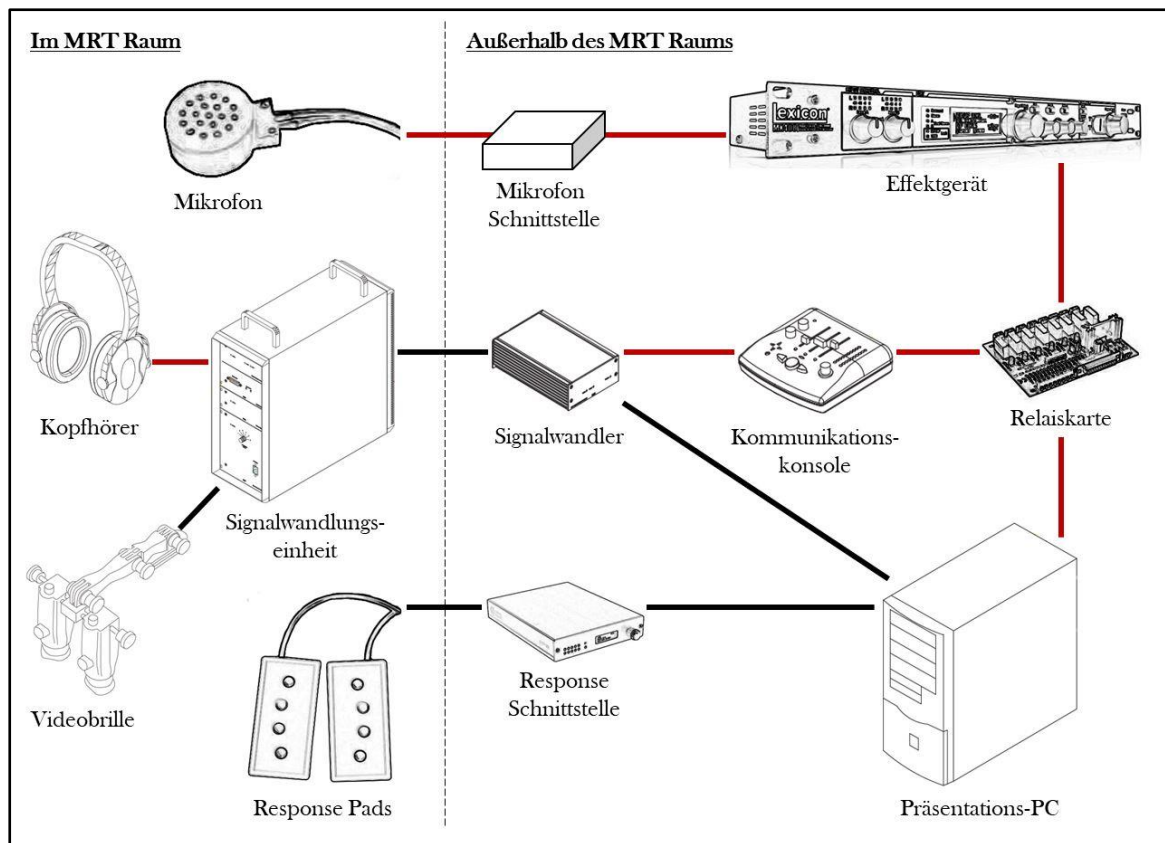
Im MRT Raum

Außerhalb des MRT Raums

lexicon

Mikrofon

Mikrofon Schnittstelle

Effektgerät

Kopfhörer

Signalwandler

Kommunikationskonsole

Relaiskarte

Signalwandlungseinheit

Videobrille

Response Schnittstelle

Response Pads

Präsentations-PC